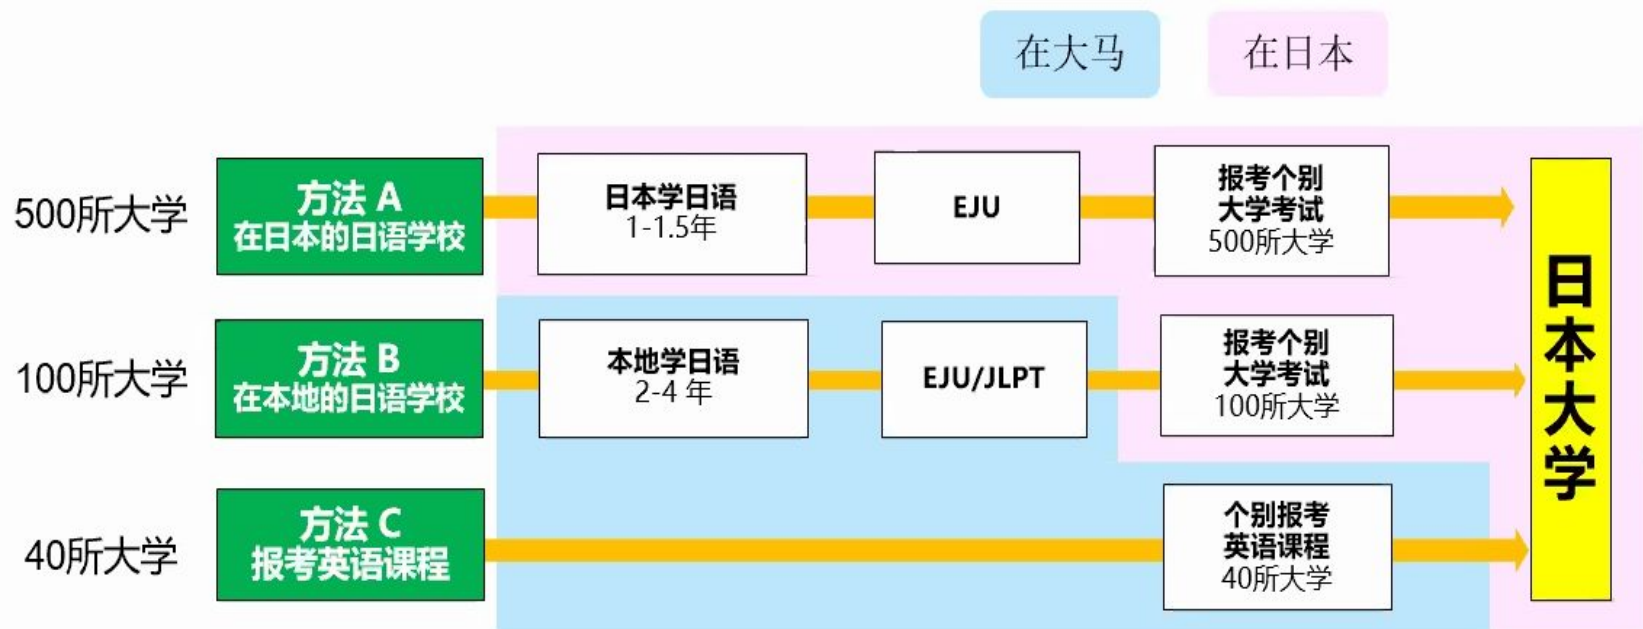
在大马

在日本

500所大学

方法 A
在日本的日语学校

日本学日语
1-1.5年

EJU

报考个别
大学考试
500所大学

100所大学

方法 B
在本地的日语学校

本地学日语
2-4 年

EJU/JLPT

报考个别
大学考试
100所大学

40所大学

方法 C
报考英语课程

个别报考
英语课程
40所大学

日本大学